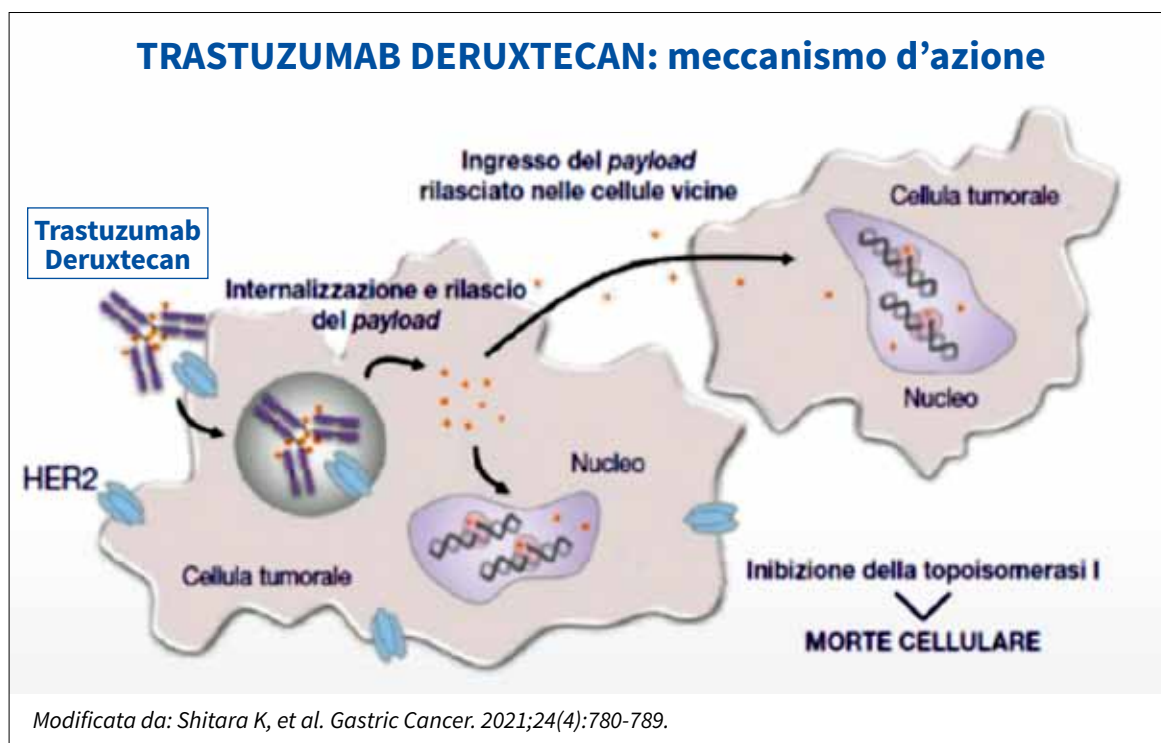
TRASTUZUMAB DERUXTECAN: meccanismo d'azione

Trastuzumab Deruxtecan

Ingresso del payload rilasciato nelle cellule vicine

Cellula tumorale

Internalizzazione e rilascio del payload

Nucleo

HER2

Nucleo

Cellula tumorale

Inibizione della topoisomerasi I

MORTE CELLULARE

Modificata da: Shitara K, et al. Gastric Cancer. 2021;24(4):780-789.